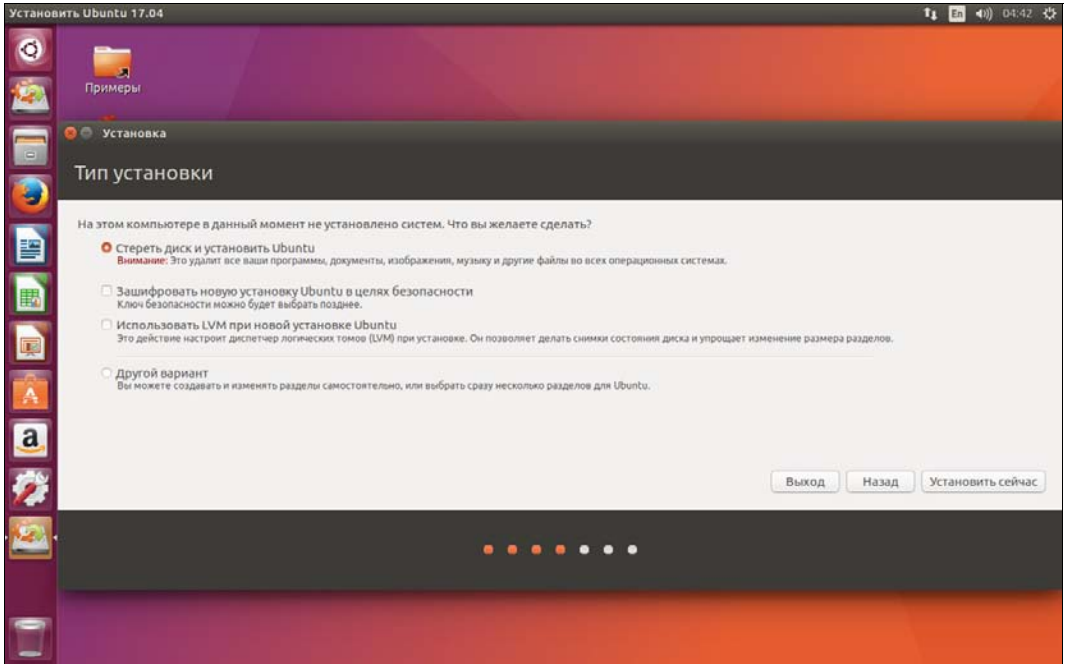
Установить Ubuntu 17.04

En 04:42

Примеры

Установка

Тип установки

На этом компьютере в данный момент не установлено систем. Что вы желаете сделать?

Стереть диск и установить Ubuntu
Внимание: Это удалит все ваши программы, документы, изображения, музыку и другие файлы во всех операционных системах.

Зашифровать новую установку Ubuntu в целях безопасности
Ключ безопасности можно будет выбрать позднее.

Использовать LVM при новой установке Ubuntu
Это действие настроит диспетчер логических томов (LVM) при установке. Он позволяет делать снимки состояния диска и упрощает изменение размера разделов.

Другой вариант
Вы можете создавать и изменять разделы самостоятельно, или выбрать сразу несколько разделов для Ubuntu.

Выход Назад Установить сейчас

a